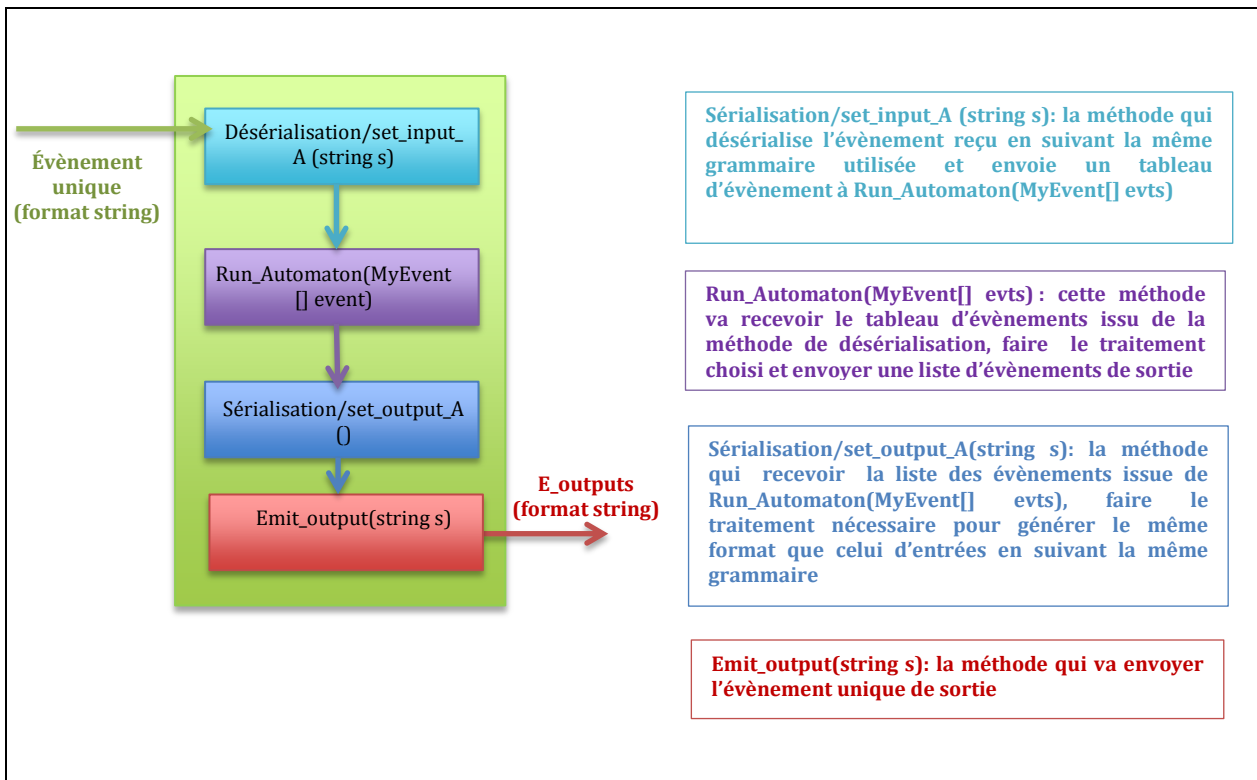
Évènement unique (format string)

Désérialisation/set_input_A (string s)

Run_Automaton(MyEvent [] event)

Sérialisation/set_output_A ()

Emit_output(string s)

E_outputs (format string)

Sérialisation/set_input_A (string s): la méthode qui désérialise l'évènement reçu en suivant la même grammaire utilisée et envoie un tableau d'évènement à Run_Automaton(MyEvent[] evts)

Run_Automaton(MyEvent[] evts) : cette méthode va recevoir le tableau d'évènements issu de la méthode de désérialisation, faire le traitement choisi et envoyer une liste d'évènements de sortie

Sérialisation/set_output_A(string s): la méthode qui recevoir la liste des évènements issue de Run_Automaton(MyEvent[] evts), faire le traitement nécessaire pour générer le même format que celui d'entrées en suivant la même grammaire

Emit_output(string s): la méthode qui va envoyer l'évènement unique de sortie